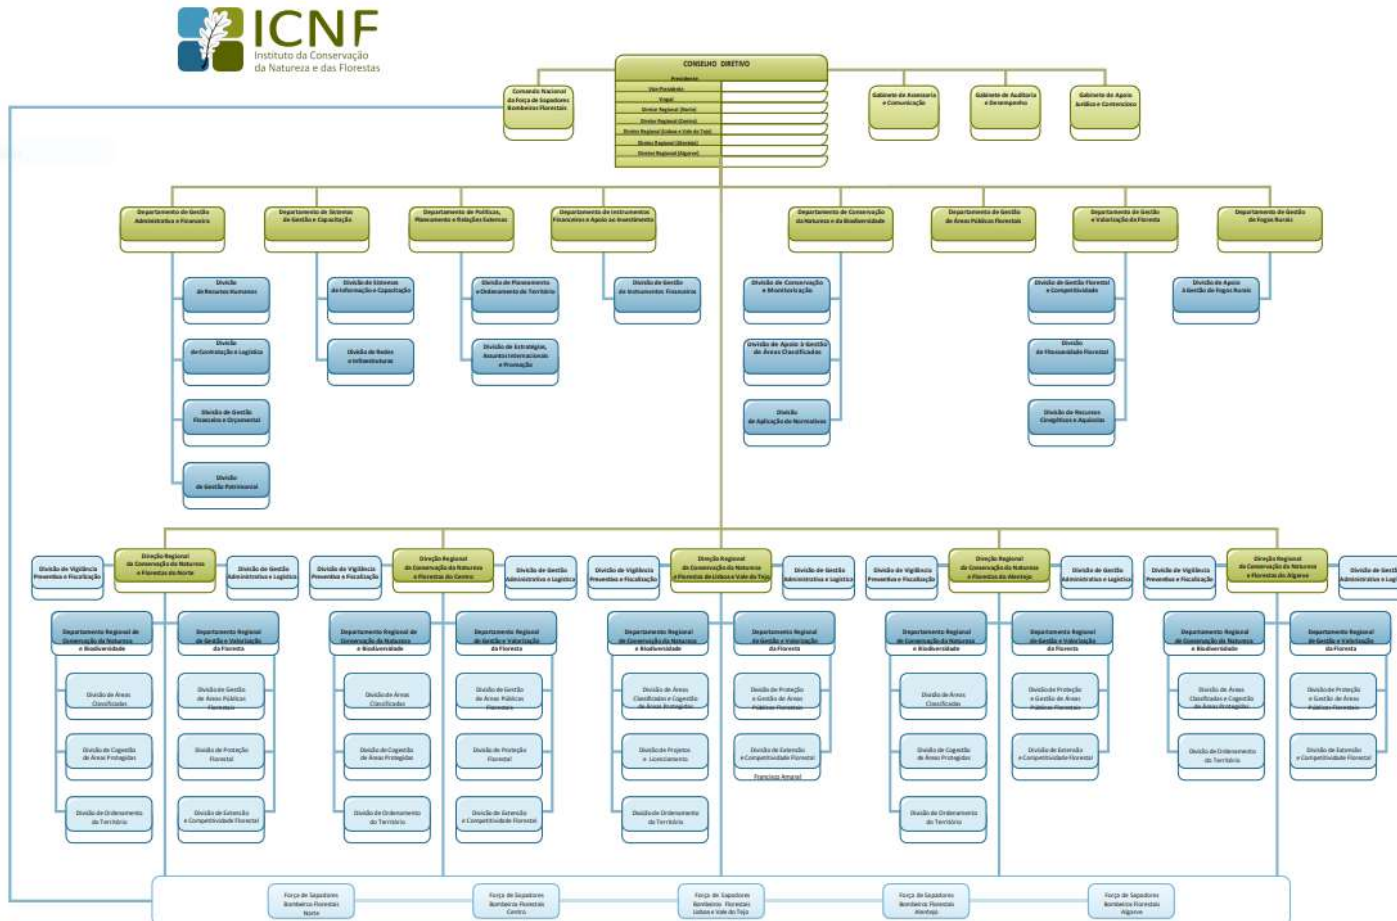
ICNF
Instituto da Conservação da Natureza e das Florestas

CONSELHO DIRETIVO
Presidente
Vice-Presidente
Vogal
Diretor Regional (Norte)
Diretor Regional (Centro)
Diretor Regional (Lisboa e Vale do Tejo)
Diretor Regional (Alentejo)
Diretor Regional (Algarve)

Comando Nacional da Força de Sapadores Bombeiros Florestais

Gabinete de Assessoria e Comunicação

Gabinete de Auditoria e Desempenho

Gabinete de Apoio Jurídico e Contencioso

Departamento de Gestão Administrativa e Financeira
Divisão de Recursos Humanos
Divisão de Contratação e Logística
Divisão de Gestão Financeira e Orçamental
Divisão de Gestão Patrimonial

Departamento de Sistemas de Gestão e Capacitação
Divisão de Sistemas de Informação e Capacitação
Divisão de Redes e Infraestruturas

Departamento de Políticas, Planeamento e Relações Externas
Divisão de Planeamento e Ordenamento do Território
Divisão de Estratégias, Assuntos Internacionais e Promoção

Departamento de Instrumentos Financeiros e Apoio ao Investimento
Divisão de Gestão de Instrumentos Financeiros

Departamento de Conservação da Natureza e da Biodiversidade
Divisão de Conservação e Monitorização
Divisão de Apoio à Gestão de Áreas Classificadas
Divisão de Aplicação de Normativos

Departamento de Gestão de Áreas Públicas Florestais

Departamento de Gestão e Valorização da Floresta
Divisão de Gestão Florestal e Competitividade
Divisão de Fitossanidade Florestal
Divisão de Recursos Cinegéticos e Aquícolas

Departamento de Gestão de Fogos Rurais
Divisão de Apoio à Gestão de Fogos Rurais

Divisão de Vigilância Preventiva e Fiscalização
Direção Regional de Conservação da Natureza e Florestas do Norte
Divisão de Gestão Administrativa e Logística
Departamento Regional de Conservação da Natureza e Biodiversidade
Divisão de Áreas Classificadas
Divisão de Cogestão de Áreas Protegidas
Divisão de Ordenamento do Território
Departamento Regional de Gestão e Valorização da Floresta
Divisão de Gestão de Áreas Públicas Florestais
Divisão de Proteção Florestal
Divisão de Extensão e Competitividade Florestal

Divisão de Vigilância Preventiva e Fiscalização
Direção Regional de Conservação da Natureza e Florestas do Centro
Divisão de Gestão Administrativa e Logística
Departamento Regional de Conservação da Natureza e Biodiversidade
Divisão de Áreas Classificadas
Divisão de Cogestão de Áreas Protegidas
Divisão de Ordenamento do Território
Departamento Regional de Gestão e Valorização da Floresta
Divisão de Gestão de Áreas Públicas Florestais
Divisão de Proteção Florestal
Divisão de Extensão e Competitividade Florestal

Divisão de Vigilância Preventiva e Fiscalização
Direção Regional de Conservação da Natureza e Florestas de Lisboa e Vale do Tejo
Divisão de Gestão Administrativa e Logística
Departamento Regional de Conservação da Natureza e Biodiversidade
Divisão de Áreas Classificadas e Cogestão de Áreas Protegidas
Divisão de Projetos e Licenciamento
Divisão de Ordenamento do Território
Departamento Regional de Gestão e Valorização da Floresta
Divisão de Proteção e Gestão de Áreas Públicas Florestais
Divisão de Extensão e Competitividade Florestal
Francisco Amaral

Divisão de Vigilância Preventiva e Fiscalização
Direção Regional de Conservação da Natureza e Florestas do Alentejo
Divisão de Gestão Administrativa e Logística
Departamento Regional de Conservação da Natureza e Biodiversidade
Divisão de Áreas Classificadas
Divisão de Cogestão de Áreas Protegidas
Divisão de Ordenamento do Território
Departamento Regional de Gestão e Valorização da Floresta
Divisão de Proteção e Gestão de Áreas Públicas Florestais
Divisão de Extensão e Competitividade Florestal

Divisão de Vigilância Preventiva e Fiscalização
Direção Regional de Conservação da Natureza e Florestas do Algarve
Divisão de Gestão Administrativa e Logística
Departamento Regional de Conservação da Natureza e Biodiversidade
Divisão de Áreas Classificadas e Cogestão de Áreas Protegidas
Divisão de Ordenamento do Território
Departamento Regional de Gestão e Valorização da Floresta
Divisão de Proteção e Gestão de Áreas Públicas Florestais
Divisão de Extensão e Competitividade Florestal

Força de Sapadores Bombeiros Florestais Norte
Força de Sapadores Bombeiros Florestais Centro
Força de Sapadores Bombeiros Florestais Lisboa e Vale do Tejo
Força de Sapadores Bombeiros Florestais Alentejo
Força de Sapadores Bombeiros Florestais Algarve